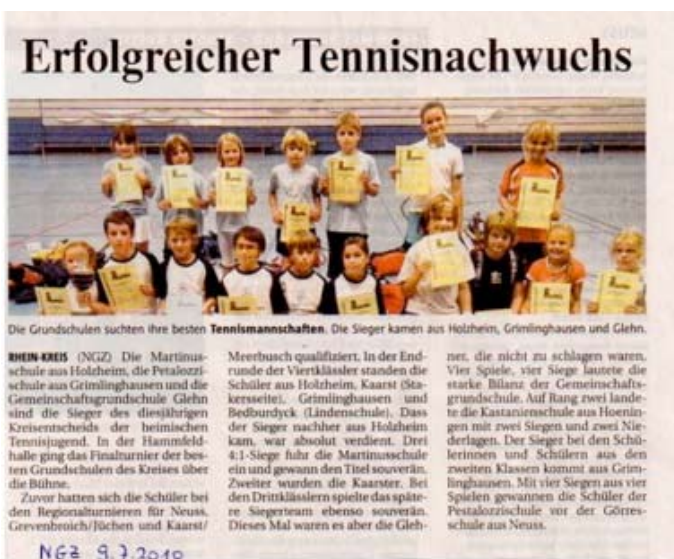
Erfolgreicher Tennisnachwuchs

Die Grundschulen suchten ihre besten **Tennismannschaften**. Die Sieger kamen aus Holzheim, Grimlinghausen und Glehn.

RHEIN-KREIS (NGZ) Die Martinusschule aus Holzheim, die Petalozzischule aus Grimlinghausen und die Gemeinschaftsgrundschule Glehn sind die Sieger des diesjährigen Kreisentscheids der heimischen Tennisjugend. In der Hammfeldhalle ging das Finalturnier der besten Grundschulen des Kreises über die Bühne.

Zuvor hatten sich die Schüler bei den Regionalturnieren für Neuss, Grevenbroich/Jüchen und Kaarst/Meerbusch qualifiziert. In der Endrunde der Viertklässler standen die Schüler aus Holzheim, Kaarst (Stakerseite), Grimlinghausen und Bedburdyck (Lindenschule). Dass der Sieger nachher aus Holzheim kam, war absolut verdient. Drei 4:1-Siege fuhr die Martinusschule ein und gewann den Titel souverän. Zweiter wurden die Kaarster. Bei den Drittklässlern spielte das spätere Siegerteam ebenso souverän. Dieses Mal waren es aber die Glehner, die nicht zu schlagen waren. Vier Spiele, vier Siege lautete die starke Bilanz der Gemeinschaftsgrundschule. Auf Rang zwei landete die Kastanienschule aus Hoeningen mit zwei Siegen und zwei Niederlagen. Der Sieger bei den Schülerinnen und Schülern aus den zweiten Klassen kommt aus Grimlinghausen. Mit vier Siegen aus vier Spielen gewannen die Schüler der Pestalozzischule vor der Görresschule aus Neuss.

NGZ 9.7.2010